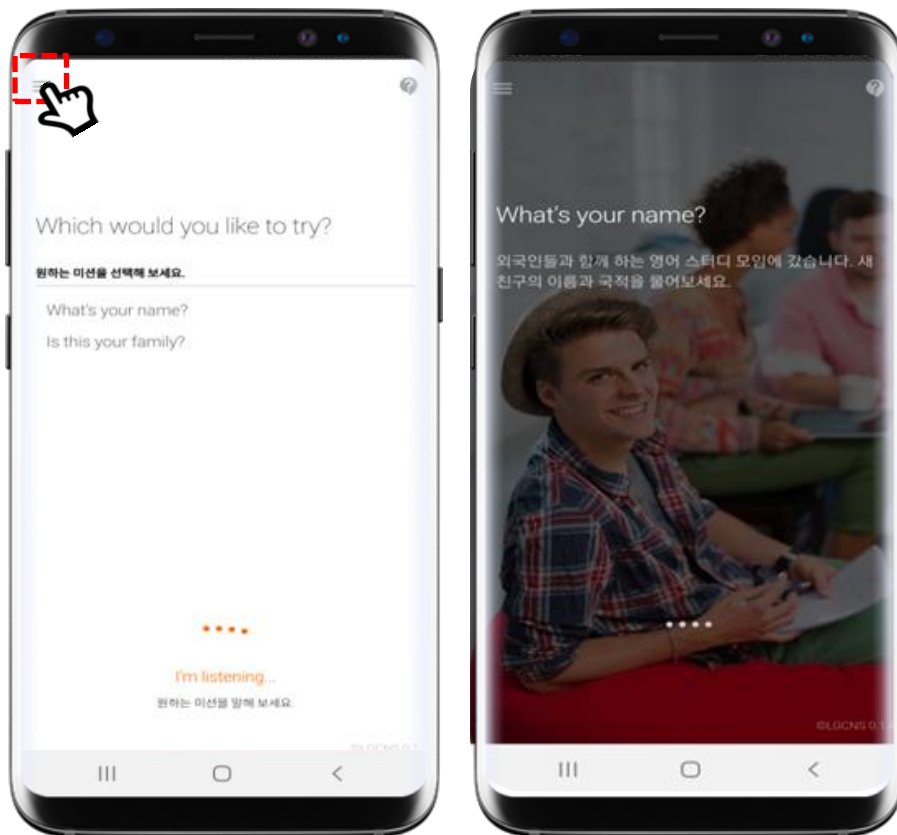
Which would you like to try?

원하는 미션을 선택해 보세요.

What's your name?

Is this your family?

I'm listening...

원하는 미션을 말해 보세요.

©LGCNS 0.7

What's your name?

외국인들과 함께 하는 영어 스터디 모임에 갔습니다. 새 친구의 이름과 국적을 물어보세요.

©LGCNS 0.1